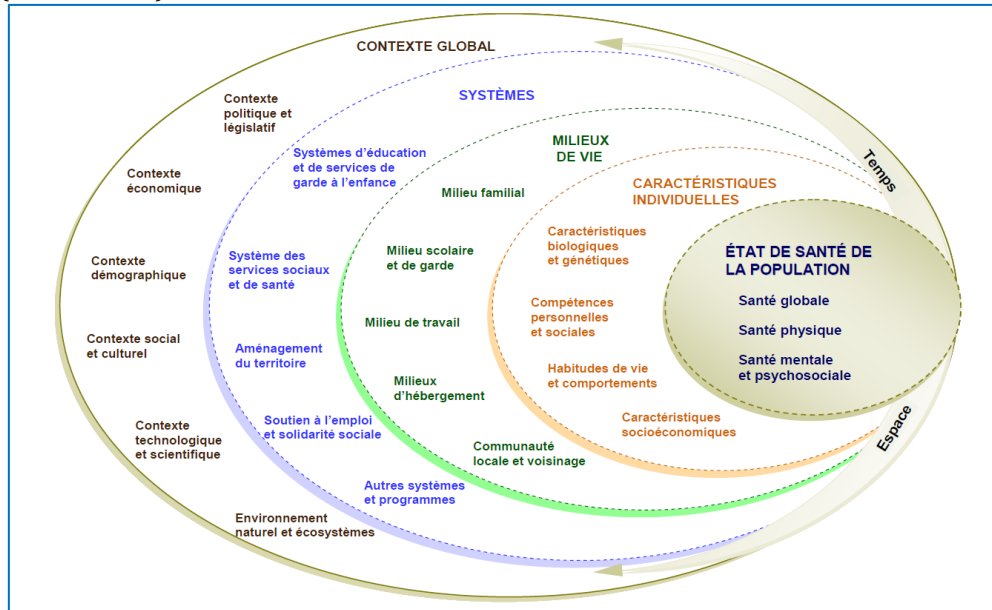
CONTEXTE GLOBAL

Contexte politique et législatif

Contexte économique

Contexte démographique

Contexte social et culturel

Contexte technologique et scientifique

Environnement naturel et écosystèmes

SYSTÈMES

Systèmes d'éducation et de services de garde à l'enfance

Système des services sociaux et de santé

Aménagement du territoire

Soutien à l'emploi et solidarité sociale

Autres systèmes et programmes

MILIEUX DE VIE

Milieu familial

Milieu scolaire et de garde

Milieu de travail

Milieux d'hébergement

Communauté locale et voisinage

CARACTÉRISTIQUES INDIVIDUELLES

Caractéristiques biologiques et génétiques

Compétences personnelles et sociales

Habitudes de vie et comportements

Caractéristiques socioéconomiques

ÉTAT DE SANTÉ DE LA POPULATION

Santé globale

Santé physique

Santé mentale et psychosociale

Temps

Espace